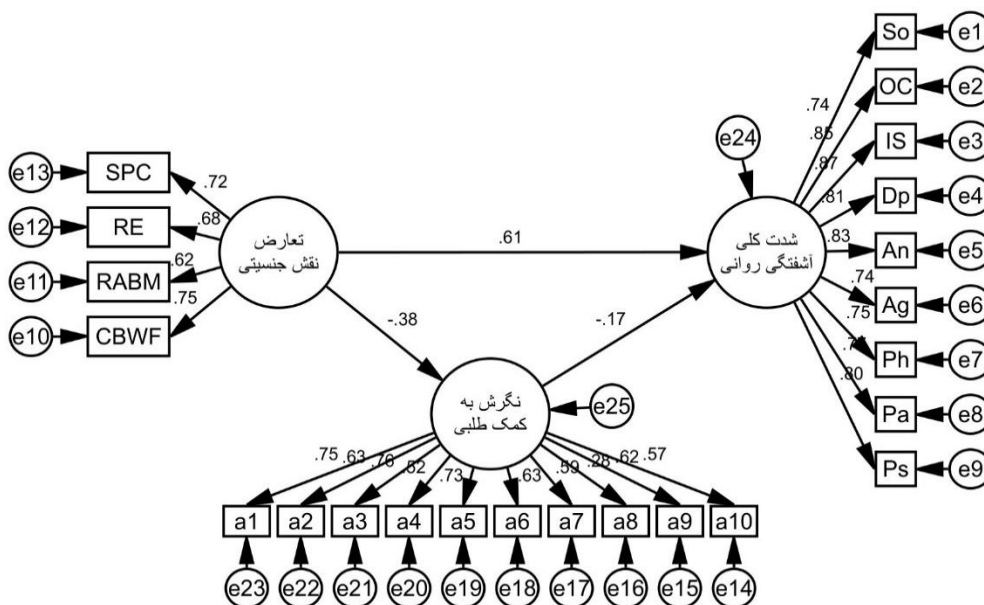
e13 SPC .72
e12 RE .68
e11 RABM .62
e10 CBWF .75
تعارض نقش جنسیتی
.61
-.38
-.17
e24
شدت کلی آشفتگی روانی
.74 So e1
.85 OC e2
.87 IS e3
.81 Dp e4
.83 An e5
.74 Ag e6
.75 Ph e7
.7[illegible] Pa e8
.80 Ps e9
نگرش به کمک طلبی
e25
.75 .63 .76 .62 .73 .63 .59 .28 .62 .57
a1 a2 a3 a4 a5 a6 a7 a8 a9 a10
e23 e22 e21 e20 e19 e18 e17 e16 e15 e14